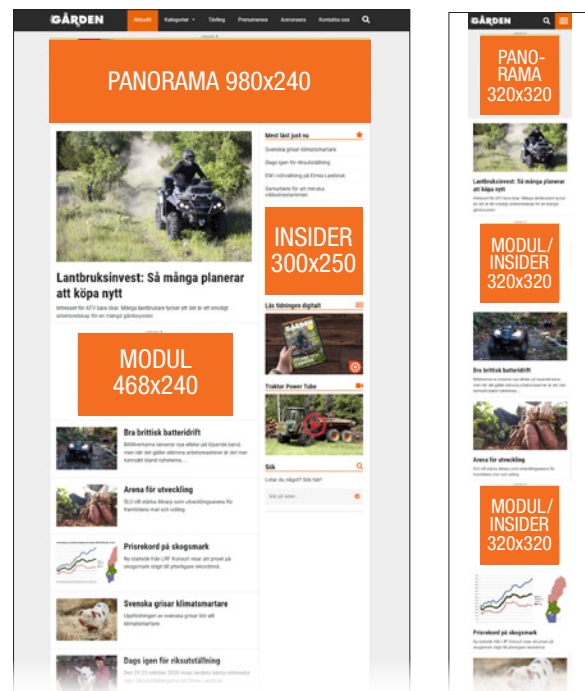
GÅRDEN Aktuellt Kategorier Tävling Prenumerera Annonsera Kontakta oss

PANORAMA 980x240

Lantbruksinvest: Så många planerar att köpa nytt

Mest läst just nu

Svenska grisar klimatsmartare

Dags igen för riksutställning

INSIDER 300x250

Läs tidningen digitalt

MODUL 468x240

Traktor Power Tube

Bra brittisk batteridrift

Arena för utveckling

Sök

Letar du något? Sök här!

Prisrekord på skogsmark

Svenska grisar klimatsmartare

Dags igen för riksutställning

GÅRDEN

PANO-RAMA 320x320

Lantbruksinvest: Så många planerar att köpa nytt

MODUL/ INSIDER 320x320

Bra brittisk batteridrift

Arena för utveckling

MODUL/ INSIDER 320x320

Prisrekord på skogsmark